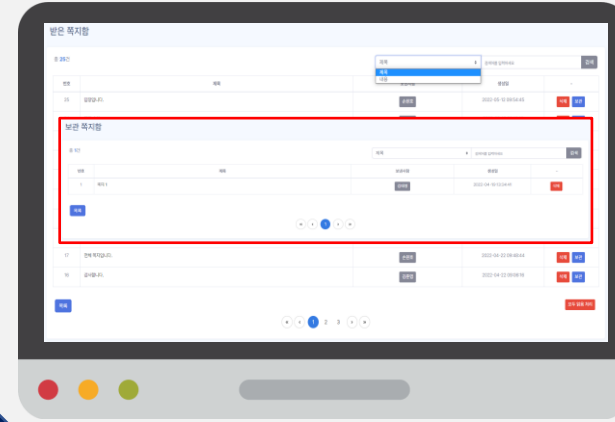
받은 쪽지함

총 25건

전체
제목
내용

검색어를 입력하세요

검색

번호 | 제목 | 보낸사람 | 發송일 | -

25 | 감정입니다. | 관리자 | 2022-05-12 09:54:49 | 삭제 | 보관

보관 쪽지함

총 1건

제목

검색어를 입력하세요

검색

| 번호 | 제목 | 보낸사람 | 받은일 | - |
|---|---|---|---|---|
| 1 | 제목 1 | 관리자 | 2022-04-19 13:44:41 | 삭제 |

목록

1

| 17 | 전체 쪽지입니다. | 관리자 | 2022-04-22 09:44:44 | 삭제 | 보관 |
|---|---|---|---|---|---|
| 16 | 감사합니다. | 관리자 | 2022-04-22 09:08:16 | 삭제 | 보관 |

목록

전체 쪽지 삭제

1 2 3